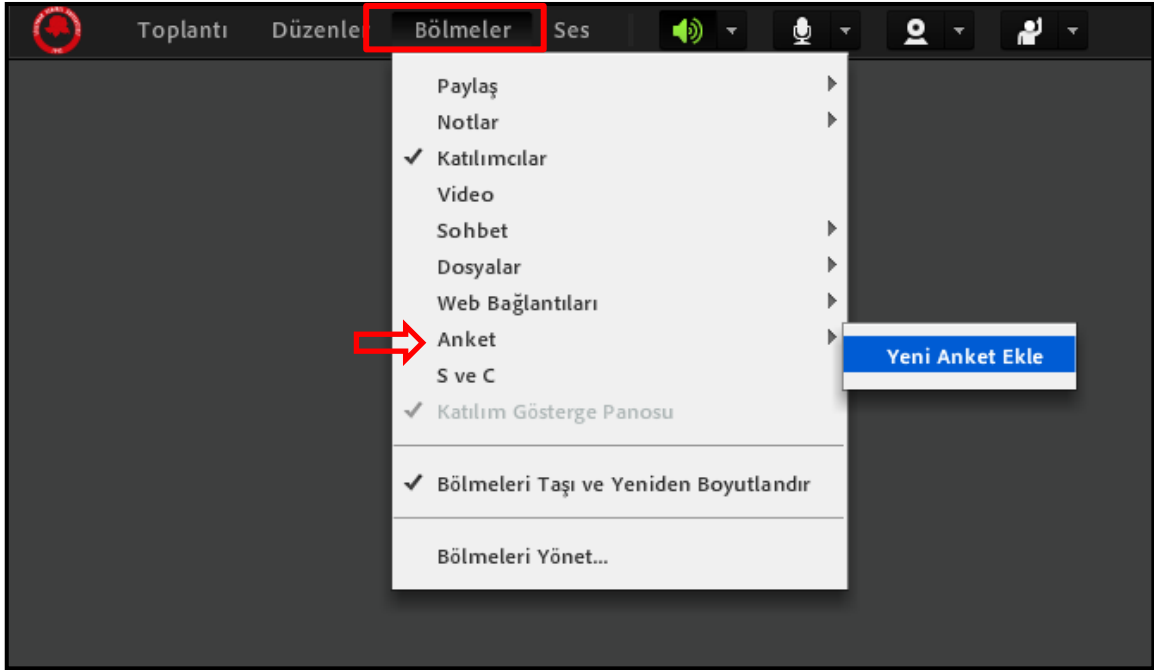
Toplantı Düzenle Bölmeler Ses

Paylaş
Notlar
✓ Katılımcılar
Video
Sohbet
Dosyalar
Web Bağlantıları
Anket
S ve C
✓ Katılım Gösterge Panosu

✓ Bölmeleri Taşı ve Yeniden Boyutlandır

Bölmeleri Yönet...

Yeni Anket Ekle